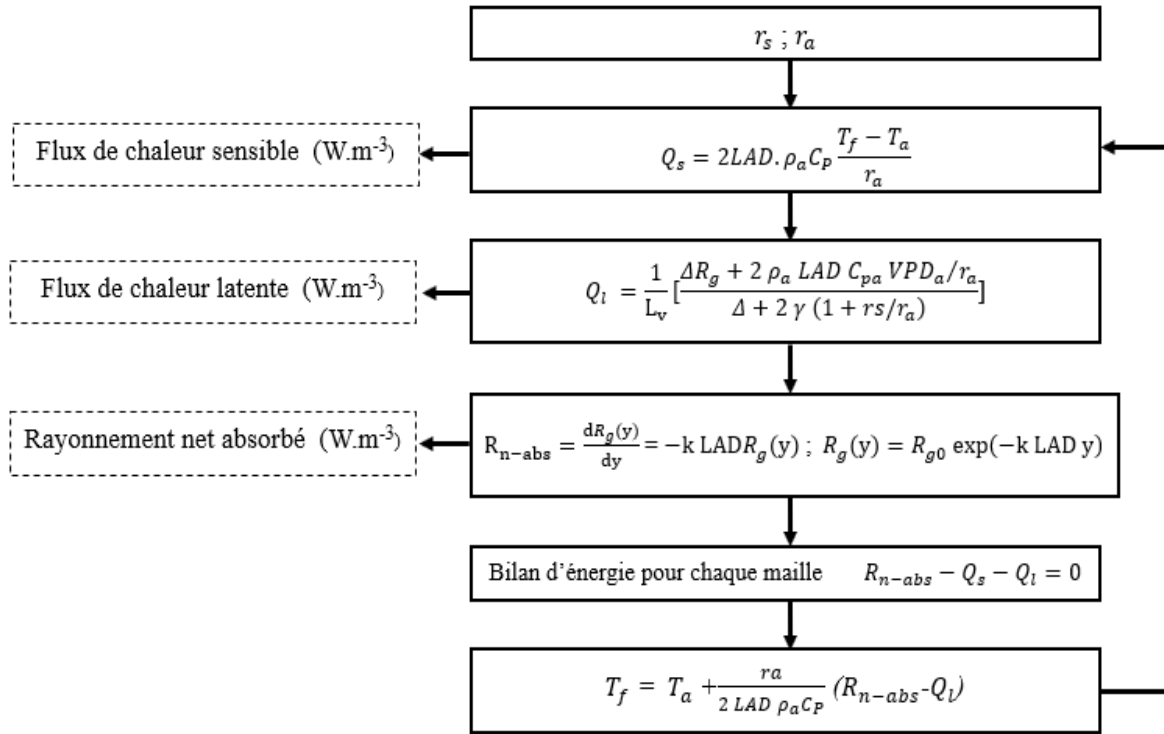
$r_s$ ; $r_a$

Flux de chaleur sensible (W.m$^{-3}$)

$Q_s = 2LAD.\rho_a C_P \frac{T_f - T_a}{r_a}$

Flux de chaleur latente (W.m$^{-3}$)

$Q_l = \frac{1}{L_v}[\frac{\Delta R_g + 2\rho_a LAD C_{pa} VPD_a/r_a}{\Delta + 2\gamma(1 + rs/r_a)}]$

Rayonnement net absorbé (W.m$^{-3}$)

$R_{n-abs} = \frac{dR_g(y)}{dy} = -k LAD R_g(y)$ ; $R_g(y) = R_{g0} \exp(-k LAD y)$

Bilan d'énergie pour chaque maille $R_{n-abs} - Q_s - Q_l = 0$

$T_f = T_a + \frac{ra}{2 LAD \rho_a C_P} (R_{n-abs} - Q_l)$